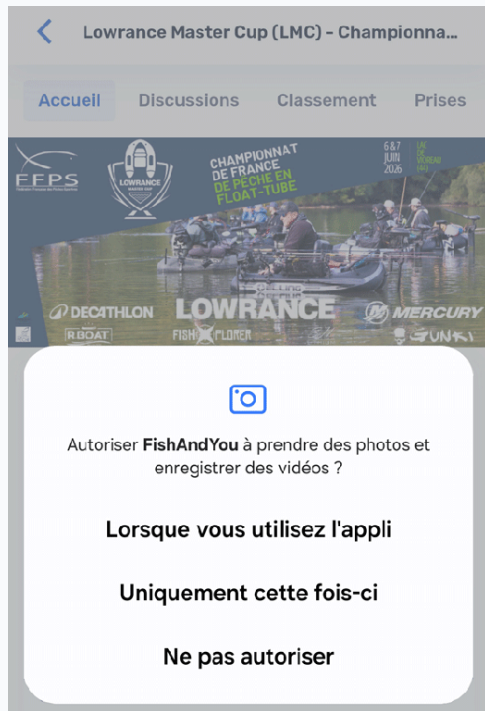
Lowrance Master Cup (LMC) - Championna...

Accueil
Discussions
Classement
Prises

FFPS
LOWRANCE MASTER CUP
CHAMPIONNAT DE FRANCE DE PÊCHE EN FLOAT-TUBE
6 & 7 JUIN 2026
LAC DE VIOREAU
DECATHLON
LOWRANCE
MERCURY
RBOAT
FISH FLOWER
GUNKI

Autoriser FishAndYou à prendre des photos et enregistrer des vidéos ?

Lorsque vous utilisez l'appli

Uniquement cette fois-ci

Ne pas autoriser